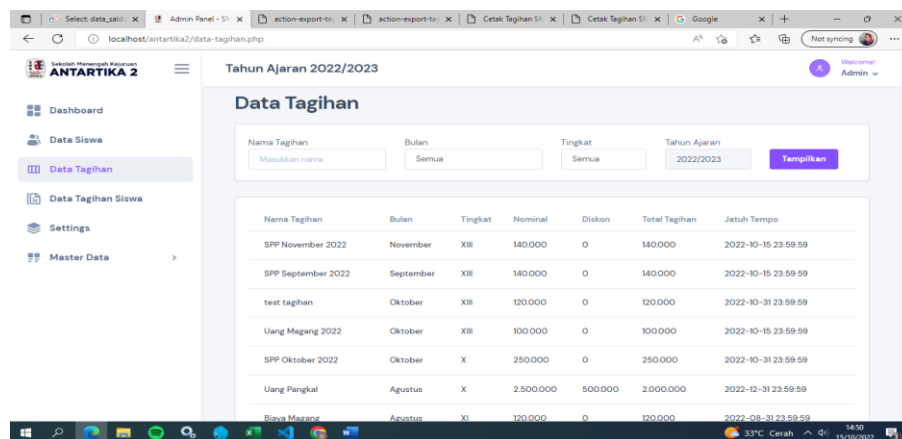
Select: data_saldo × | Admin Panel - SM × | action-export-ta × | action-export-ta × | Cetak Tagihan SM × | Cetak Tagihan SM × | Google × | +

localhost/antartika2/data-tagihan.php

Not syncing

Sekolah Menengah Kejuruan
ANTARTIKA 2

Tahun Ajaran 2022/2023

Welcome!
Admin

Dashboard

Data Siswa

Data Tagihan

Data Tagihan Siswa

Settings

Master Data

Data Tagihan

Nama Tagihan
Masukkan nama

Bulan
Semua

Tingkat
Semua

Tahun Ajaran
2022/2023

Tampilkan

| Nama Tagihan | Bulan | Tingkat | Nominal | Diskon | Total Tagihan | Jatuh Tempo |
|---|---|---|---|---|---|---|
| SPP November 2022 | November | XIII | 140.000 | 0 | 140.000 | 2022-10-15 23:59:59 |
| SPP September 2022 | September | XIII | 140.000 | 0 | 140.000 | 2022-10-15 23:59:59 |
| test tagihan | Oktober | XIII | 120.000 | 0 | 120.000 | 2022-10-31 23:59:59 |
| Uang Magang 2022 | Oktober | XIII | 100.000 | 0 | 100.000 | 2022-10-15 23:59:59 |
| SPP Oktober 2022 | Oktober | X | 250.000 | 0 | 250.000 | 2022-10-31 23:59:59 |
| Uang Pangkal | Agustus | X | 2.500.000 | 500.000 | 2.000.000 | 2022-12-31 23:59:59 |
| Biaya Magang | Agustus | XI | 120.000 | 0 | 120.000 | 2022-08-31 23:59:59 |

33°C Cerah 14:50 15/10/2022